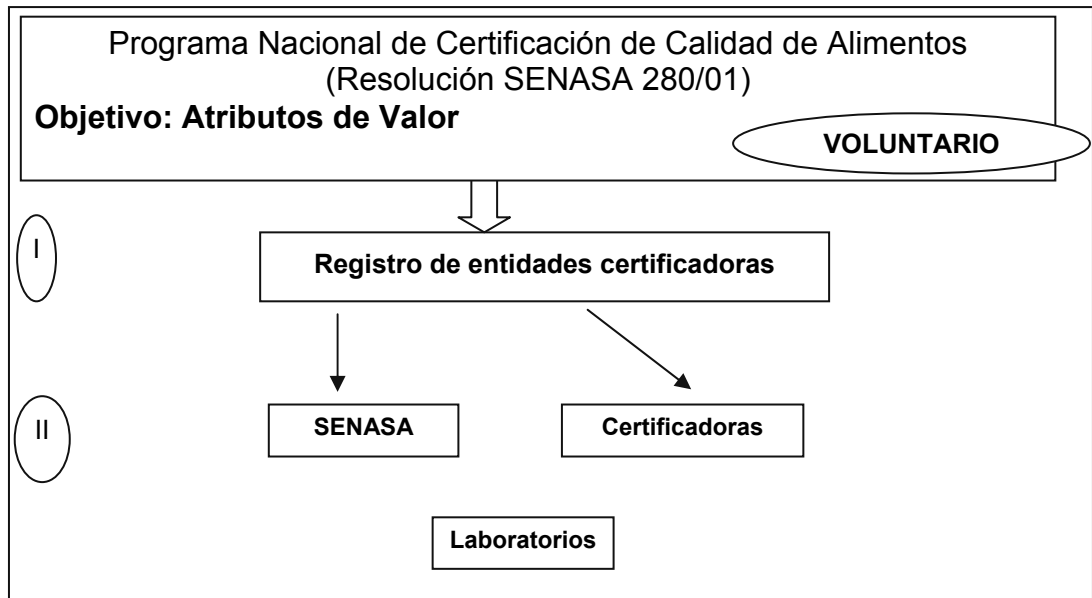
Programa Nacional de Certificación de Calidad de Alimentos
(Resolución SENASA 280/01)

**Objetivo: Atributos de Valor**

VOLUNTARIO

I

Registro de entidades certificadoras

II

SENASA

Certificadoras

Laboratorios